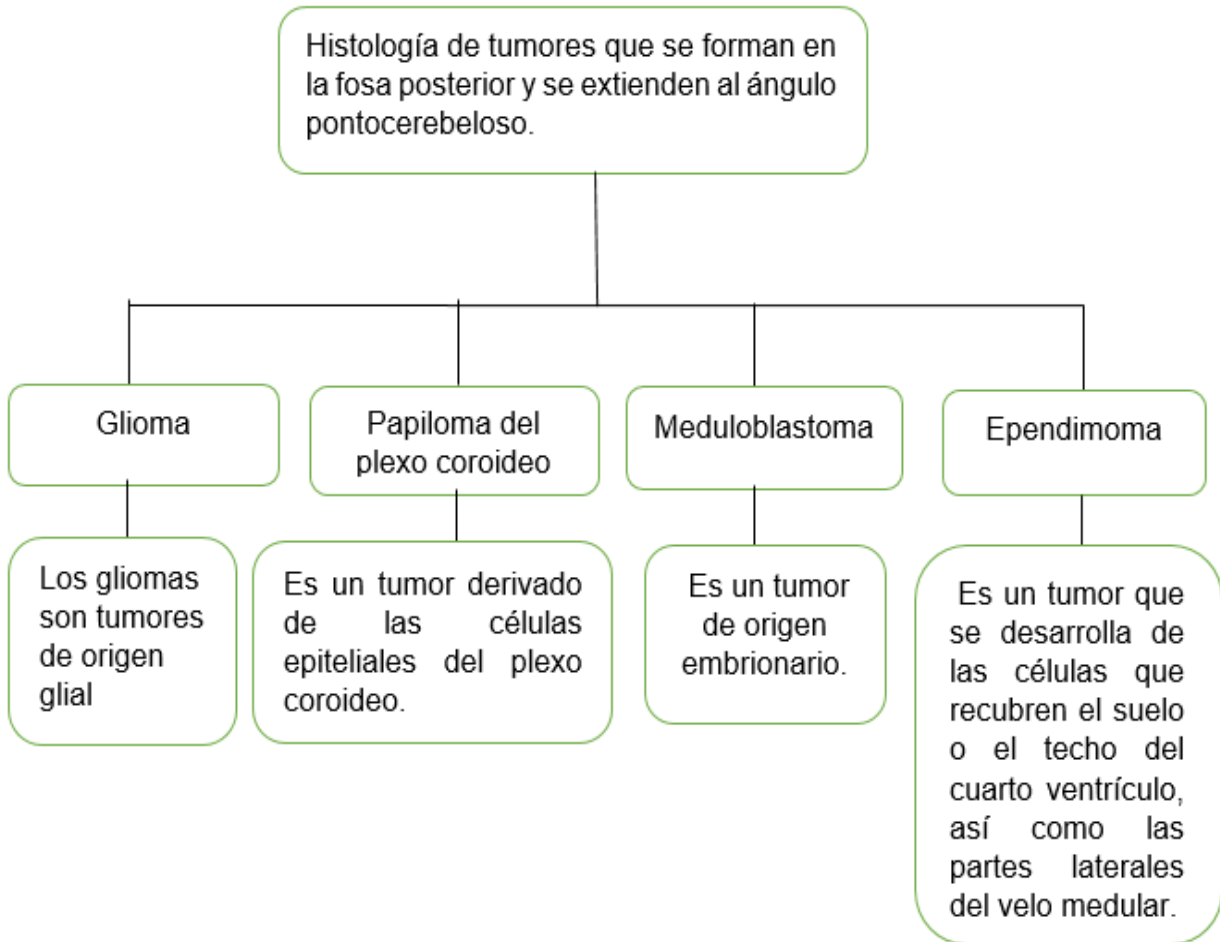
Histología de tumores que se forman en la fosa posterior y se extienden al ángulo pontocerebeloso.

Glioma

Los gliomas son tumores de origen glial

Papiloma del plexo coroideo

Es un tumor derivado de las células epiteliales del plexo coroideo.

Meduloblastoma

Es un tumor de origen embrionario.

Ependimoma

Es un tumor que se desarrolla de las células que recubren el suelo o el techo del cuarto ventrículo, así como las partes laterales del velo medular.